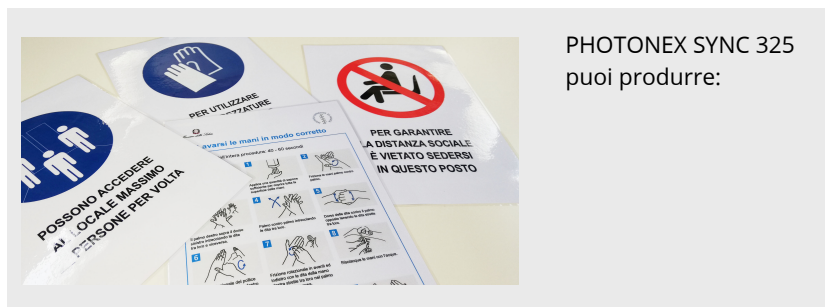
PHOTONEX SYNC 325 puoi produrre:

PER UTILIZZARE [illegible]TTREZZATURE

POSSONO ACCEDERE AL LOCALE MASSIMO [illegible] PERSONE PER VOLTA

Lavarsi le mani in modo corretto

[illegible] intera procedura: 40 - 60 secondi

1

2

3

4

5

6

7

8

PER GARANTIRE LA DISTANZA SOCIALE È VIETATO SEDERSI IN QUESTO POSTO